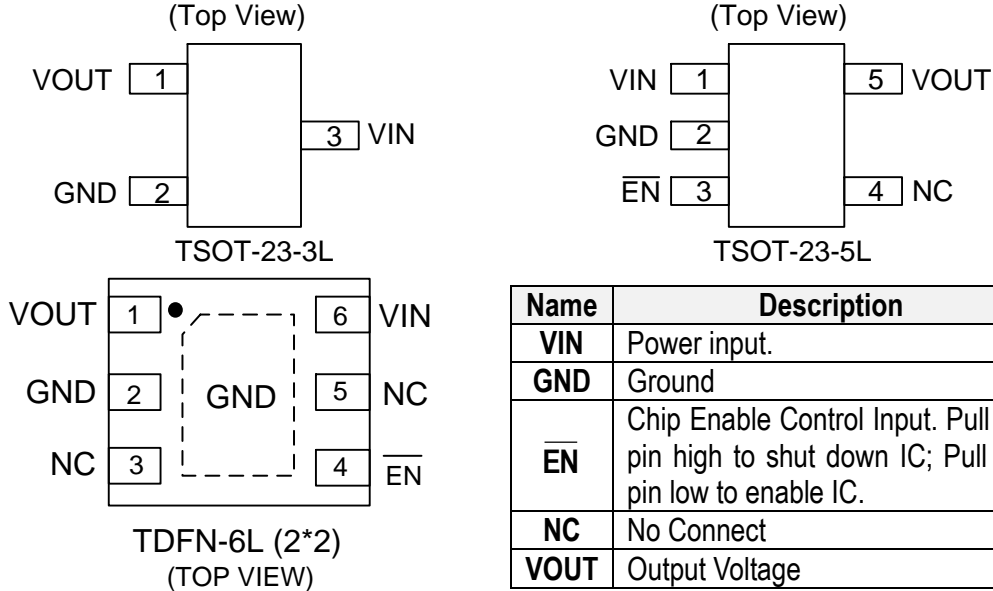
(Top View)

VOUT 1
3 VIN
GND 2

TSOT-23-3L

(Top View)

VIN 1
5 VOUT
GND 2
$\overline{EN}$ 3
4 NC

TSOT-23-5L

VOUT 1
6 VIN
GND 2
GND
5 NC
NC 3
4 $\overline{EN}$

TDFN-6L (2*2)
(TOP VIEW)

| Name | Description |
|---|---|
| VIN | Power input. |
| GND | Ground |
| $\overline{EN}$ | Chip Enable Control Input. Pull pin high to shut down IC; Pull pin low to enable IC. |
| NC | No Connect |
| VOUT | Output Voltage |